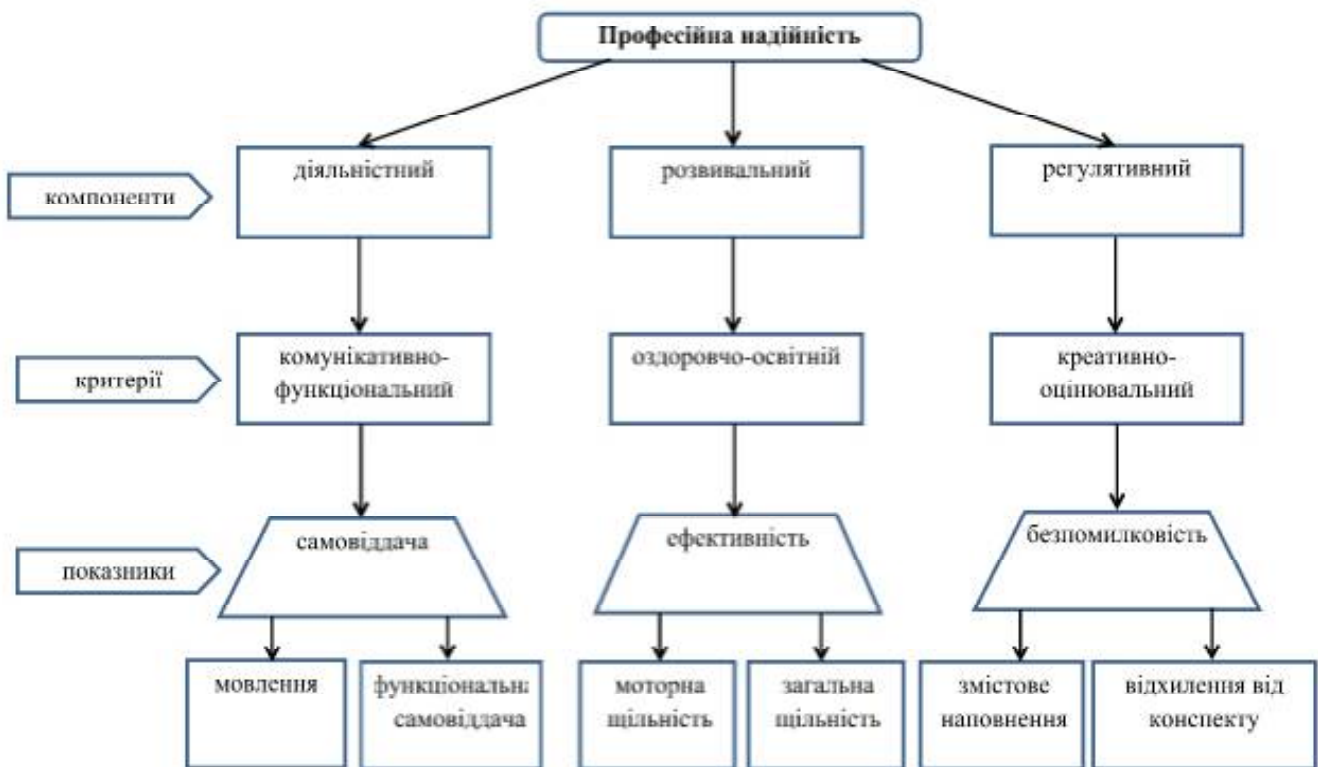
Професійна надійність

компоненти

діяльністний

розвивальний

регулятивний

критерії

комунікативно-функціональний

оздоровчо-освітній

креативно-оцінювальний

показники

самовіддача

ефективність

безпомилковість

мовлення

функціональна самовіддача

моторна щільність

загальна щільність

змістове наповнення

відхилення від конспекту